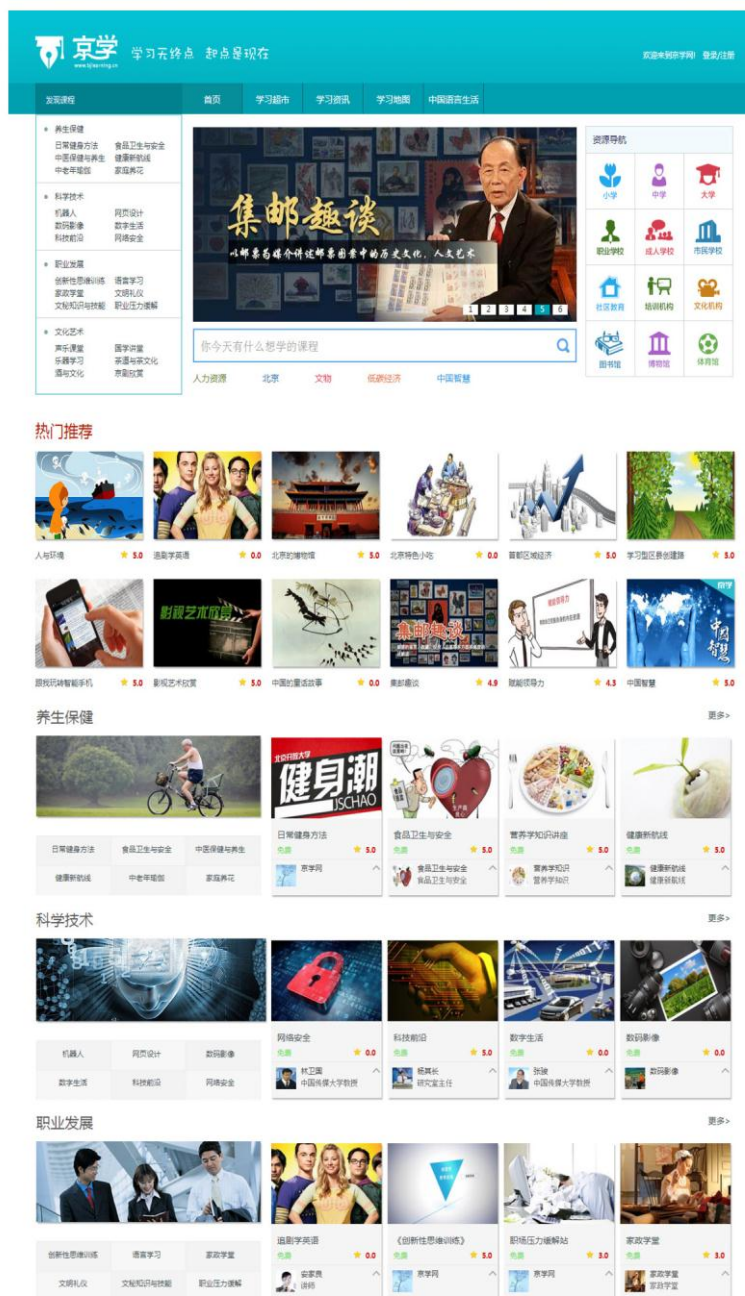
京学 学习无终点 起点是现在

欢迎来到京学网! 登录/注册

发现课程 首页 学习超市 学习资讯 学习地图 中国语言生活

养生保健
日常健身方法 食品卫生与安全
中医保健与养生 健康新航线
中老年规划 家庭养花

科学技术
机器人 网页设计
数码影像 数字生活
科技前沿 网络安全

职业发展
创新性思维训练 语言学习
家政学堂 文明礼仪
文秘知识与技能 职业压力缓解

文化艺术
声乐课堂 国学讲堂
乐器学习 茶道与茶文化
酒与文化 京剧欣赏

集邮趣谈
以邮票为媒介讲述邮票图案中的历史文化、人文艺术

1 2 3 4 5 6

你今天有什么想学的课程

人力资源 北京 文物 低碳经济 中国智慧

资源导航
小学 中学 大学
职业学校 成人学校 市民学校
社区教育 培训机构 文化机构
图书馆 博物馆 体育馆

热门推荐

人与环境 5.0
追剧学英语 0.0
北京的博物馆 5.0
北京特色小吃 0.0
首都区域经济 5.0
学习型区县创建篇 5.0
跟我玩转智能手机 5.0
影视艺术欣赏 5.0
中国的量话故事 0.0
集邮趣谈 4.9
就能领导力 4.3
中国智慧 5.0

养生保健 更多>

日常健身方法 食品卫生与安全 中医保健与养生
健康新航线 中老年规划 家庭养花

健身潮 JSCHAO
日常健身方法 免费 5.0 京学网
食品卫生与安全 免费 5.0 食品卫生与安全 食品卫生与安全
营养学知识讲座 免费 5.0 营养学知识 营养学知识
健康新航线 免费 5.0 健康新航线 健康新航线

科学技术 更多>

机器人 网页设计 数码影像
数字生活 科技前沿 网络安全

网络安全 免费 0.0 林卫国 中国传媒大学教授
科技前沿 免费 5.0 杨晨长 研究室主任
数字生活 免费 0.0 张骏 中国传媒大学教授
数码影像 免费 0.0 数码影像

职业发展 更多>

创新性思维训练 语言学习 家政学堂
文明礼仪 文秘知识与技能 职业压力缓解

追剧学英语 免费 0.0 安家良 讲师
《创新性思维训练》 免费 5.0 京学网
职场压力缓解站 免费 3.0 京学网
家政学堂 免费 3.0 家政学堂 家政学堂